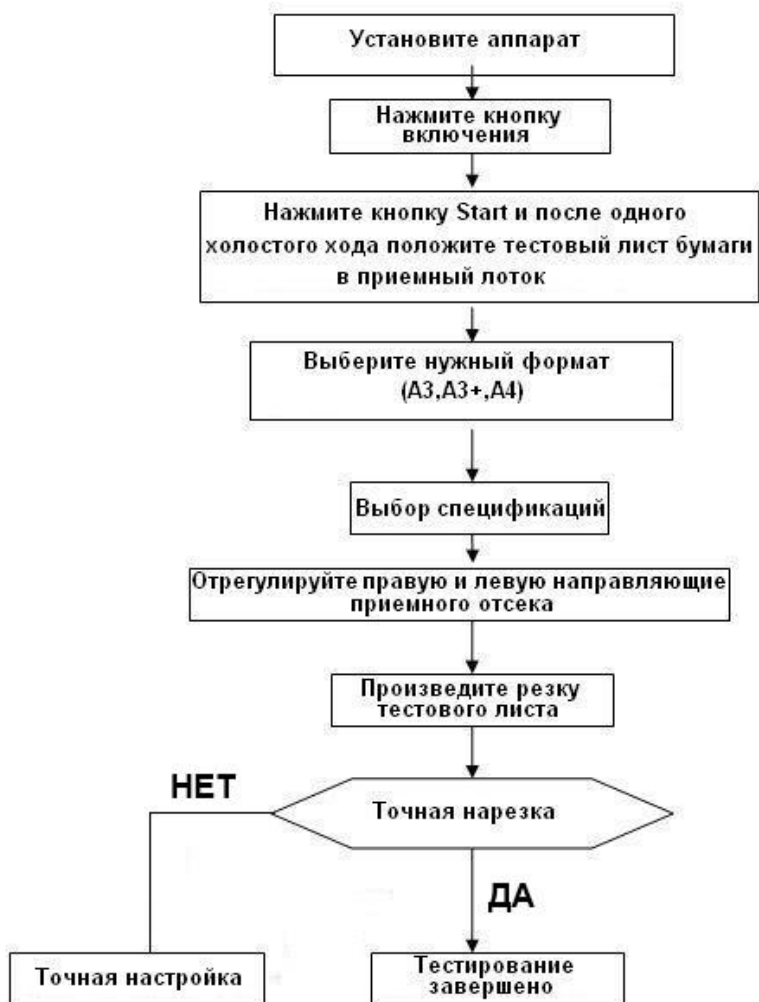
Установите аппарат

Нажмите кнопку включения

Нажмите кнопку Start и после одного холостого хода положите тестовый лист бумаги в приемный лоток

Выберите нужный формат (А3,А3+,А4)

Выбор спецификаций

Отрегулируйте правую и левую направляющие приемного отсека

Произведите резку тестового листа

НЕТ

Точная нарезка

ДА

Точная настройка

Тестирование завершено